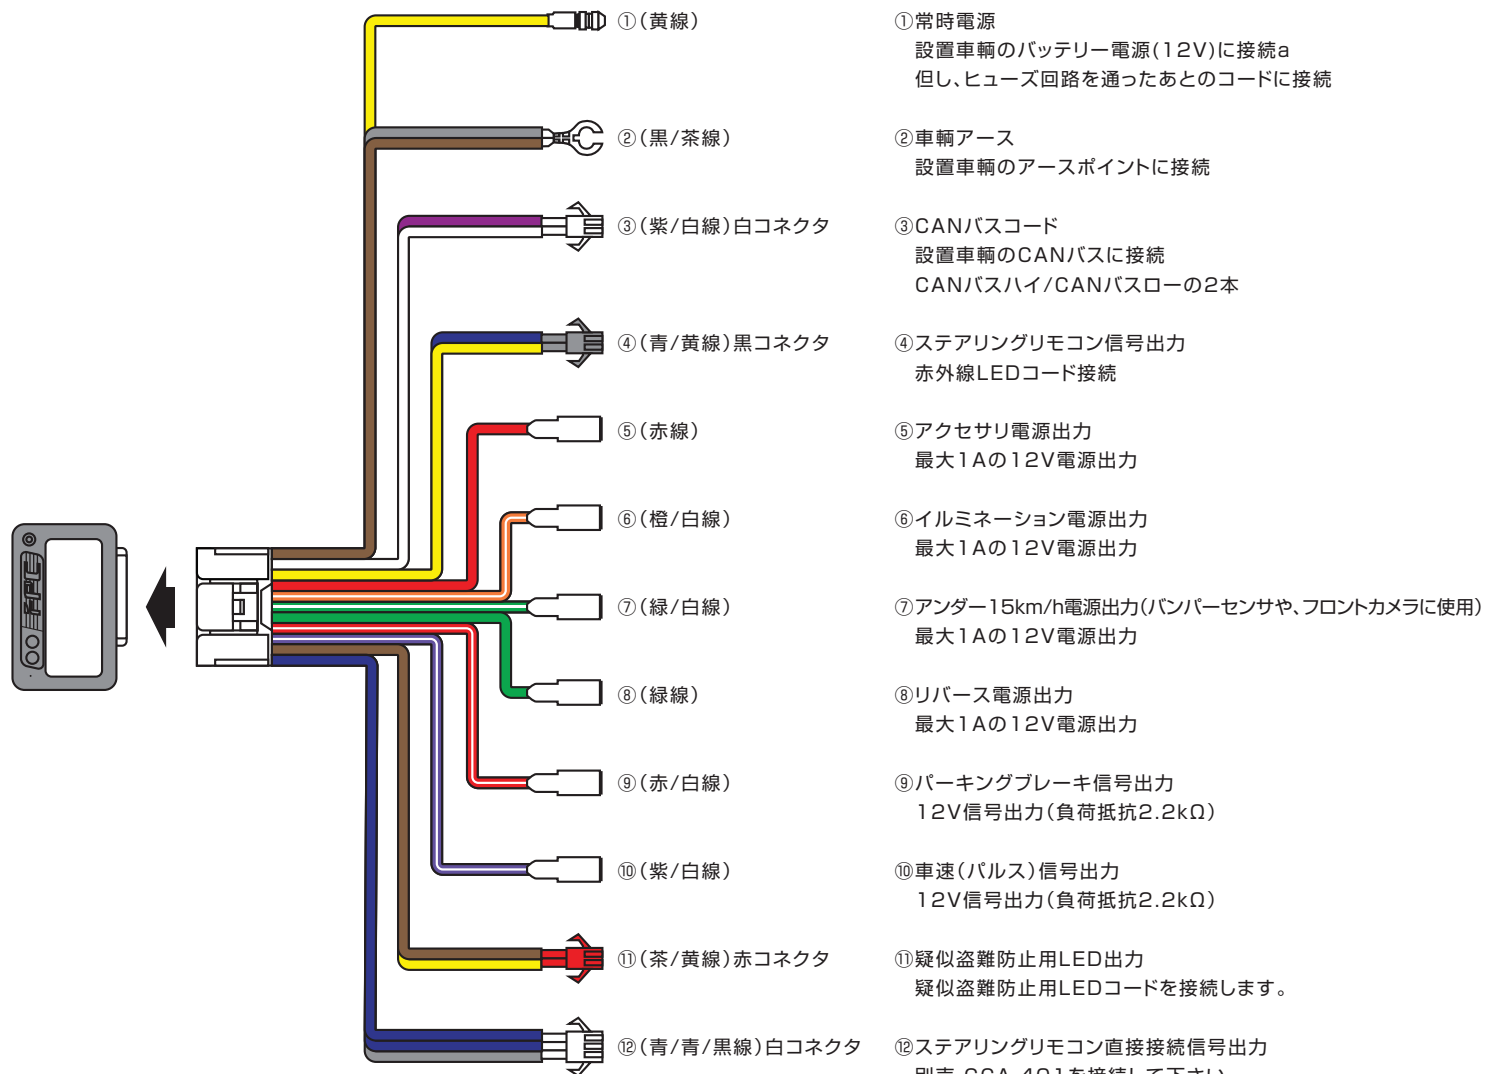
①(黄線)
②(黒/茶線)
③(紫/白線)白コネクタ
④(青/黄線)黒コネクタ
⑤(赤線)
⑥(橙/白線)
⑦(緑/白線)
⑧(緑線)
⑨(赤/白線)
⑩(紫/白線)
⑪(茶/黄線)赤コネクタ
⑫(青/青/黒線)白コネクタ

FPC

①常時電源
設置車輌のバッテリー電源(12V)に接続a
但し、ヒューズ回路を通ったあとのコードに接続

②車輌アース
設置車輌のアースポイントに接続

③CANバスコード
設置車輌のCANバスに接続
CANバスハイ/CANバスローの2本

④ステアリングリモコン信号出力
赤外線LEDコード接続

⑤アクセサリ電源出力
最大1Aの12V電源出力

⑥イルミネーション電源出力
最大1Aの12V電源出力

⑦アンダー15km/h電源出力(バンパーセンサや、フロントカメラに使用)
最大1Aの12V電源出力

⑧リバース電源出力
最大1Aの12V電源出力

⑨パーキングブレーキ信号出力
12V信号出力(負荷抵抗2.2kΩ)

⑩車速(パルス)信号出力
12V信号出力(負荷抵抗2.2kΩ)

⑪疑似盗難防止用LED出力
疑似盗難防止用LEDコードを接続します。

⑫ステアリングリモコン直接接続信号出力
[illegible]